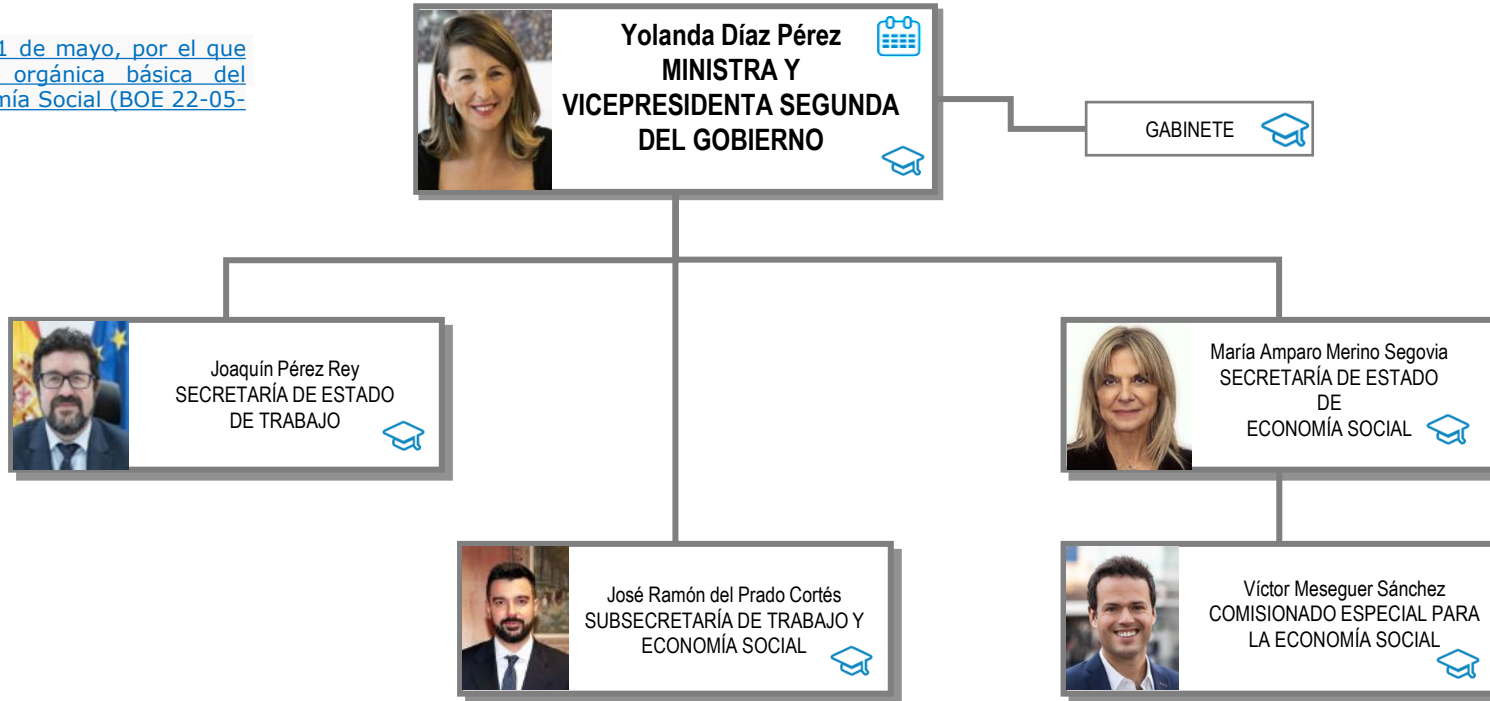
1 de mayo, por el que orgánica básica del mía Social (BOE 22-05-

Yolanda Díaz Pérez
MINISTRA Y VICEPRESIDENTA SEGUNDA DEL GOBIERNO

GABINETE

Joaquín Pérez Rey
SECRETARÍA DE ESTADO DE TRABAJO

María Amparo Merino Segovia
SECRETARÍA DE ESTADO DE ECONOMÍA SOCIAL

José Ramón del Prado Cortés
SUBSECRETARÍA DE TRABAJO Y ECONOMÍA SOCIAL

Víctor Meseguer Sánchez
COMISIONADO ESPECIAL PARA LA ECONOMÍA SOCIAL